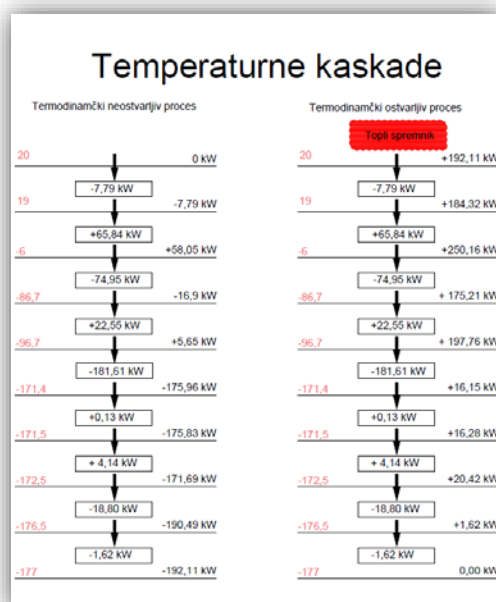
Temperaturne kaskade

Termodinamčki neostvarljiv proces

20
0 kW
-7,79 kW
19
-7,79 kW
+65,84 kW
-6
+58,05 kW
-74,95 kW
-86,7
-16,9 kW
+22,55 kW
-96,7
+5,65 kW
-181,61 kW
-171,4
-175,96 kW
+0,13 kW
-171,5
-175,83 kW
+ 4,14 kW
-172,5
-171,69 kW
-18,80 kW
-176,5
-190,49 kW
-1,62 kW
-177
-192,11 kW

Termodinamčki ostvarljiv proces

Topli spremnik
20
+192,11 kW
-7,79 kW
19
+184,32 kW
+65,84 kW
-6
+250,16 kW
-74,95 kW
-86,7
+ 175,21 kW
+22,55 kW
-96,7
+ 197,76 kW
-181,61 kW
-171,4
+16,15 kW
+0,13 kW
-171,5
+16,28 kW
+ 4,14 kW
-172,5
+20,42 kW
-18,80 kW
-176,5
+1,62 kW
-1,62 kW
-177
0,00 kW